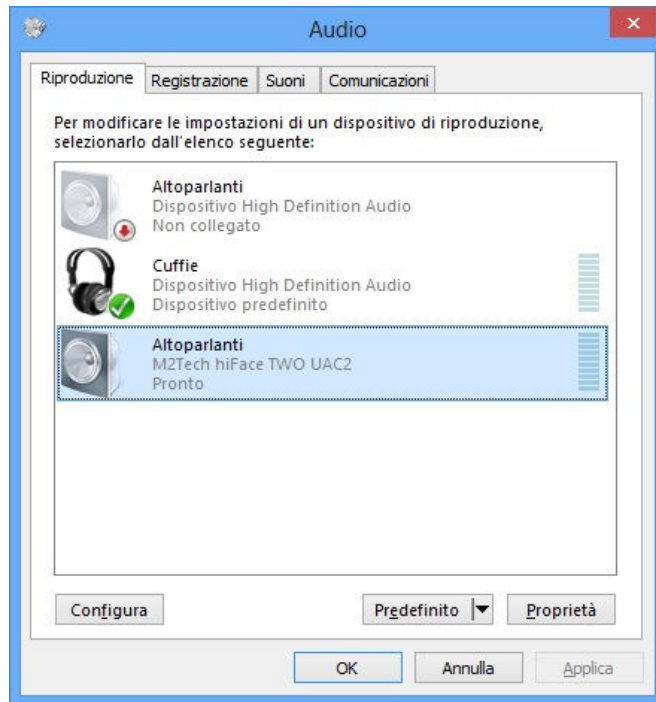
Audio

Riproduzione | Registrazione | Suoni | Comunicazioni

Per modificare le impostazioni di un dispositivo di riproduzione, selezionarlo dall'elenco seguente:

Altoparlanti
Dispositivo High Definition Audio
Non collegato

Cuffie
Dispositivo High Definition Audio
Dispositivo predefinito

Altoparlanti
M2Tech hiFace TWO UAC2
Pronto

Configura

Predefinito

Proprietà

OK

Annulla

Applica